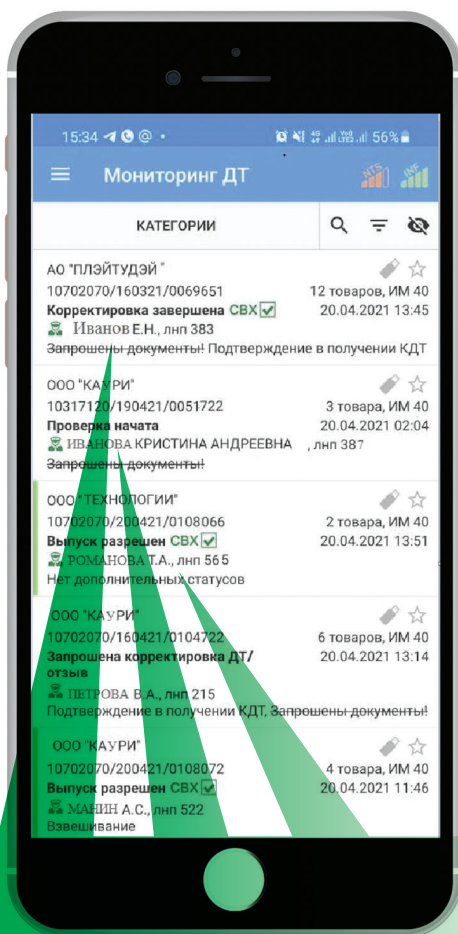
15:34 56%

Мониторинг ДТ

КАТЕГОРИИ

АО "ПЛЭЙТУДЭЙ"
10702070/160321/0069651 12 товаров, ИМ 40
Корректировка завершена СВХ 20.04.2021 13:45
Иванов Е.Н., лнп 383
Запрошены документы! Подтверждение в получении КДТ

ООО "КАУРИ"
10317120/190421/0051722 3 товара, ИМ 40
Проверка начата 20.04.2021 02:04
ИВАНОВА КРИСТИНА АНДРЕЕВНА , лнп 387
Запрошены документы!

ООО "ТЕХНОЛОГИИ"
10702070/200421/0108066 2 товара, ИМ 40
Выпуск разрешен СВХ 20.04.2021 13:51
РОМАНОВА Т.А., лнп 565
Нет дополнительных статусов

ООО "КАУРИ"
10702070/160421/0104722 6 товаров, ИМ 40
Запрошена корректировка ДТ/отзыв 20.04.2021 13:14
ПЕТРОВА В.А., лнп 215
Подтверждение в получении КДТ, Запрошены документы!

ООО "КАУРИ"
10702070/200421/0108072 4 товара, ИМ 40
Выпуск разрешен СВХ 20.04.2021 11:46
МАНИН А.С., лнп 522
Взвешивание